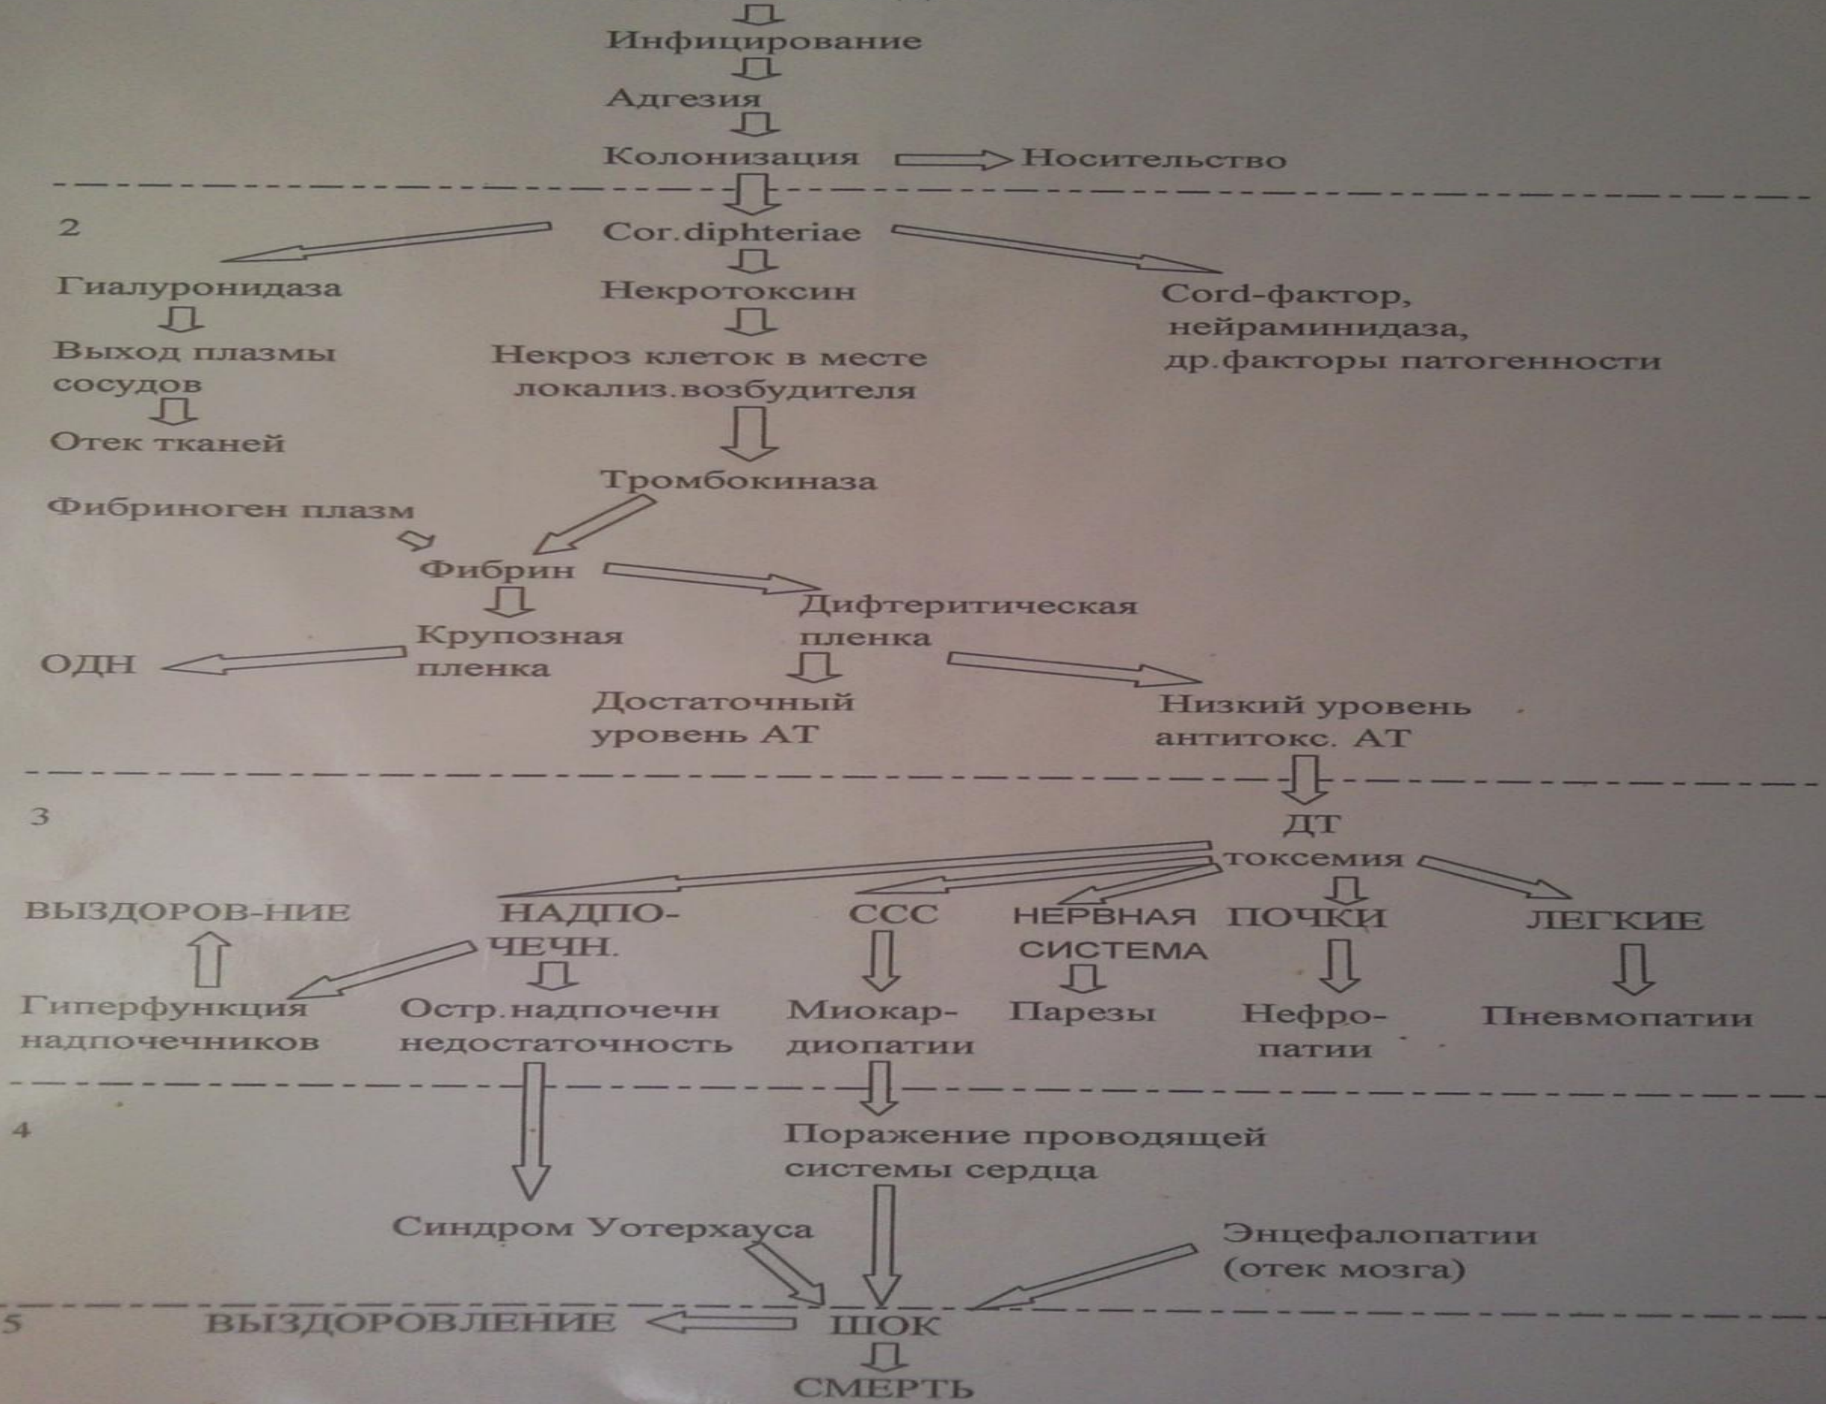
Инфицирование
Адгезия
Колонизация
Носительство

2
Cor.diphteriae
Гиалуронидаза
Некротоксин
Cord-фактор, нейраминидаза, др.факторы патогенности
Выход плазмы сосудов
Некроз клеток в месте локализ.возбудителя
Отек тканей
Тромбокиназа
Фибриноген плазм
Фибрин
Крупозная пленка
Дифтеритическая пленка
ОДН
Достаточный уровень АТ
Низкий уровень антитокс. АТ

3
ДТ токсемия
ВЫЗДОРОВ-НИЕ
НАДПО-ЧЕЧН.
ССС
НЕРВНАЯ СИСТЕМА
ПОЧКИ
ЛЕГКИЕ
Гиперфункция надпочечников
Остр.надпочечн недостаточность
Миокар-диопатии
Парезы
Нефро-патии
Пневмопатии

4
Поражение проводящей системы сердца
Синдром Уотерхауса
Энцефалопатии (отек мозга)

5
ВЫЗДОРОВЛЕНИЕ
ШОК
СМЕРТЬ